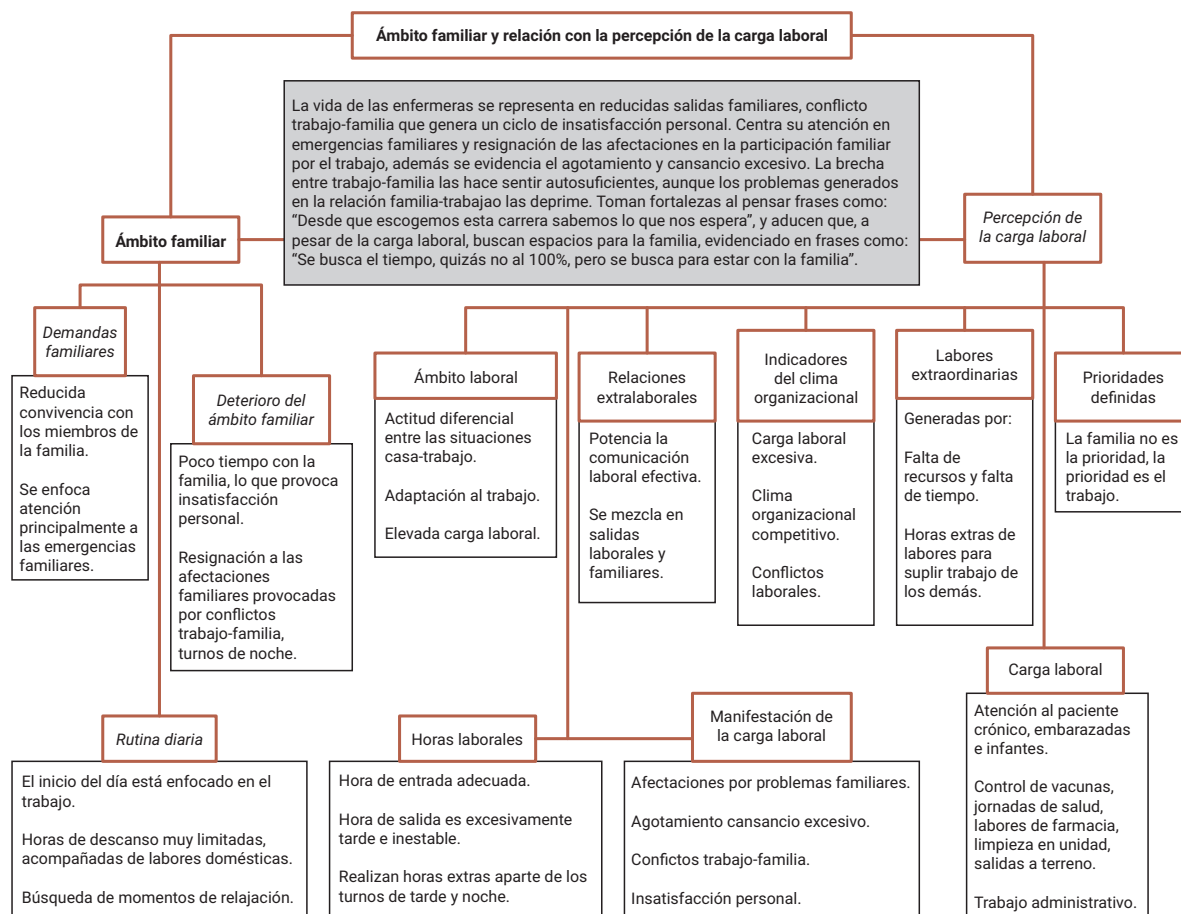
Ámbito familiar y relación con la percepción de la carga laboral

La vida de las enfermeras se representa en reducidas salidas familiares, conflicto trabajo-familia que genera un ciclo de insatisfacción personal. Centra su atención en emergencias familiares y resignación de las afectaciones en la participación familiar por el trabajo, además se evidencia el agotamiento y cansancio excesivo. La brecha entre trabajo-familia las hace sentir autosuficientes, aunque los problemas generados en la relación familia-trabajao las deprime. Toman fortalezas al pensar frases como: "Desde que escogemos esta carrera sabemos lo que nos espera", y aducen que, a pesar de la carga laboral, buscan espacios para la familia, evidenciado en frases como: "Se busca el tiempo, quizás no al 100%, pero se busca para estar con la familia".

Ámbito familiar

Percepción de la carga laboral

Demandas familiares

Reducida convivencia con los miembros de la familia.

Se enfoca atención principalmente a las emergencias familiares.

Deterioro del ámbito familiar

Poco tiempo con la familia, lo que provoca insatisfacción personal.

Resignación a las afectaciones familiares provocadas por conflictos trabajo-familia, turnos de noche.

Ámbito laboral

Actitud diferencial entre las situaciones casa-trabajo.

Adaptación al trabajo.

Elevada carga laboral.

Relaciones extralaborales

Potencia la comunicación laboral efectiva.

Se mezcla en salidas laborales y familiares.

Indicadores del clima organizacional

Carga laboral excesiva.

Clima organizacional competitivo.

Conflictos laborales.

Labores extraordinarias

Generadas por:

Falta de recursos y falta de tiempo.

Horas extras de labores para suplir trabajo de los demás.

Prioridades definidas

La familia no es la prioridad, la prioridad es el trabajo.

Carga laboral

Atención al paciente crónico, embarazadas e infantes.

Control de vacunas, jornadas de salud, labores de farmacia, limpieza en unidad, salidas a terreno.

Trabajo administrativo.

Rutina diaria

El inicio del día está enfocado en el trabajo.

Horas de descanso muy limitadas, acompañadas de labores domésticas.

Búsqueda de momentos de relajación.

Horas laborales

Hora de entrada adecuada.

Hora de salida es excesivamente tarde e inestable.

Realizan horas extras aparte de los turnos de tarde y noche.

Manifestación de la carga laboral

Afectaciones por problemas familiares.

Agotamiento cansancio excesivo.

Confictos trabajo-familia.

Insatisfacción personal.